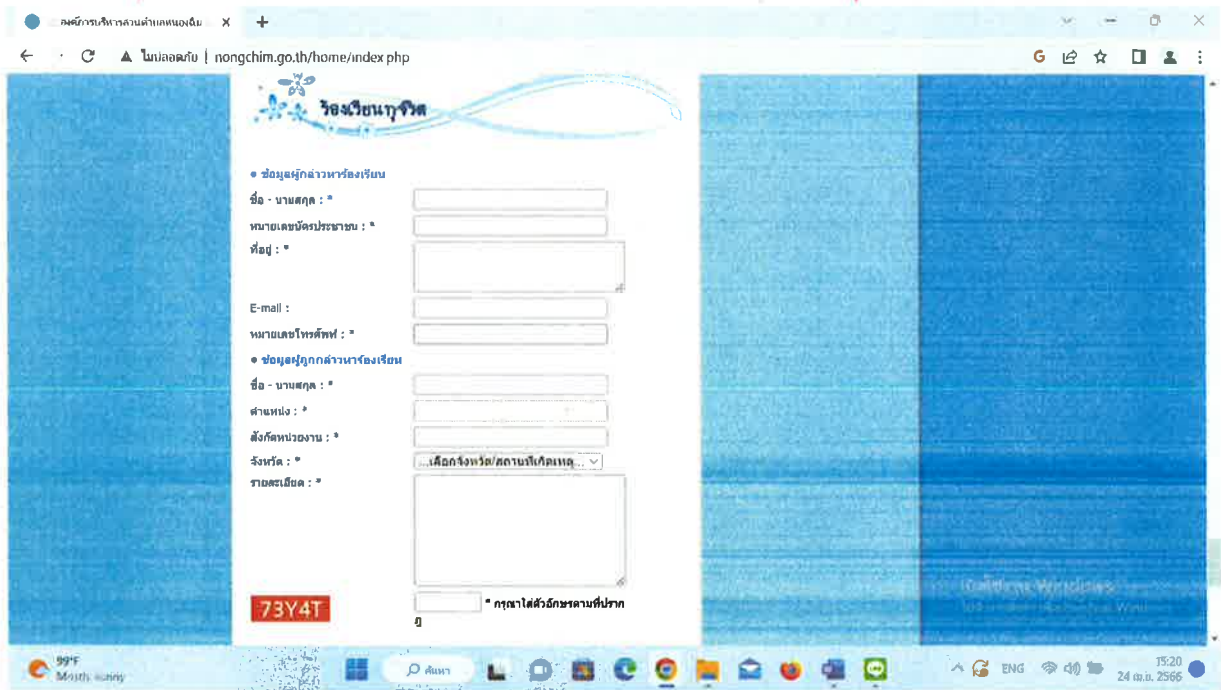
องค์การบริหารส่วนตำบลหนองฉิม ×
+
ไม่ปลอดภัย | nongchim.go.th/home/index.php
ร้องเรียนทุจริต
● ข้อมูลผู้กล่าวหาร้องเรียน
ชื่อ - นามสกุล : *
หมายเลขบัตรประชาชน : *
ที่อยู่ : *
E-mail :
หมายเลขโทรศัพท์ : *
● ข้อมูลผู้ถูกกล่าวหาร้องเรียน
ชื่อ - นามสกุล : *
ตำแหน่ง : *
สังกัดหน่วยงาน : *
จังหวัด : *
...เลือกจังหวัด/สถานที่เกิดเหตุ...
รายละเอียด : *
73Y4T
* กรุณาใส่ตัวอักษรตามที่ปรากฎ
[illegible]
99°F
Mostly sunny
ค้นหา
ENG
15:20
24 เม.ย. 2566